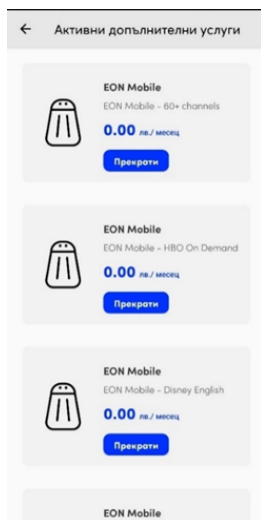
← Активни допълнителни услуги

EON Mobile
EON Mobile - 60+ channels
0.00 лв./месец
Прекрати

EON Mobile
EON Mobile - HBO On Demand
0.00 лв./месец
Прекрати

EON Mobile
EON Mobile - Disney English
0.00 лв./месец
Прекрати

EON Mobile